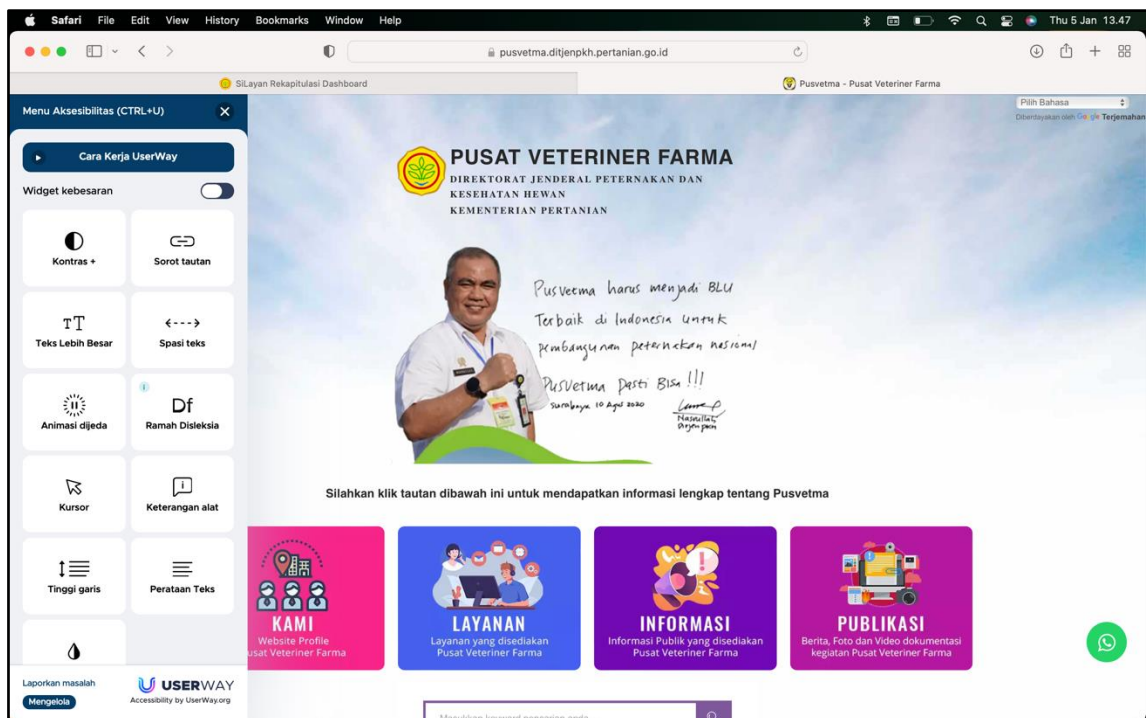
Safari File Edit View History Bookmarks Window Help

Thu 5 Jan 13.47

pusvetma.ditjenpkh.pertanian.go.id

SiLayan Rekapitulasi Dashboard

Pusvetma - Pusat Veteriner Farma

Menu Aksesibilitas (CTRL+U)

Cara Kerja UserWay

Widget kebesaran

Kontras +

Sorot tautan

Teks Lebih Besar

Spasi teks

Animasi dijeda

Ramah Disleksia

Kursor

Keterangan alat

Tinggi garis

Perataan Teks

Laporkan masalah

Mengelola

USERWAY

Accessibility by UserWay.org

Pilih Bahasa

Diberdayakan oleh Google Terjemahan

PUSAT VETERINER FARMA

DIREKTORAT JENDERAL PETERNAKAN DAN KESEHATAN HEWAN

KEMENTERIAN PERTANIAN

Pusvetma harus menjadi BLU Terbaik di Indonesia untuk pembangunan peternakan nasional

Pusvetma pasti Bisa !!!

Surabaya 10 Agus 2020

Nasrullah Dirjen pkh

Silahkan klik tautan dibawah ini untuk mendapatkan informasi lengkap tentang Pusvetma

KAMI
Website Profile
usat Veteriner Farma

LAYANAN
Layanan yang disediakan Pusat Veteriner Farma

INFORMASI
Informasi Publik yang disediakan Pusat Veteriner Farma

PUBLIKASI
Berita, Foto dan Video dokumentasi kegiatan Pusat Veteriner Farma

Masukkan keyword pencarian anda